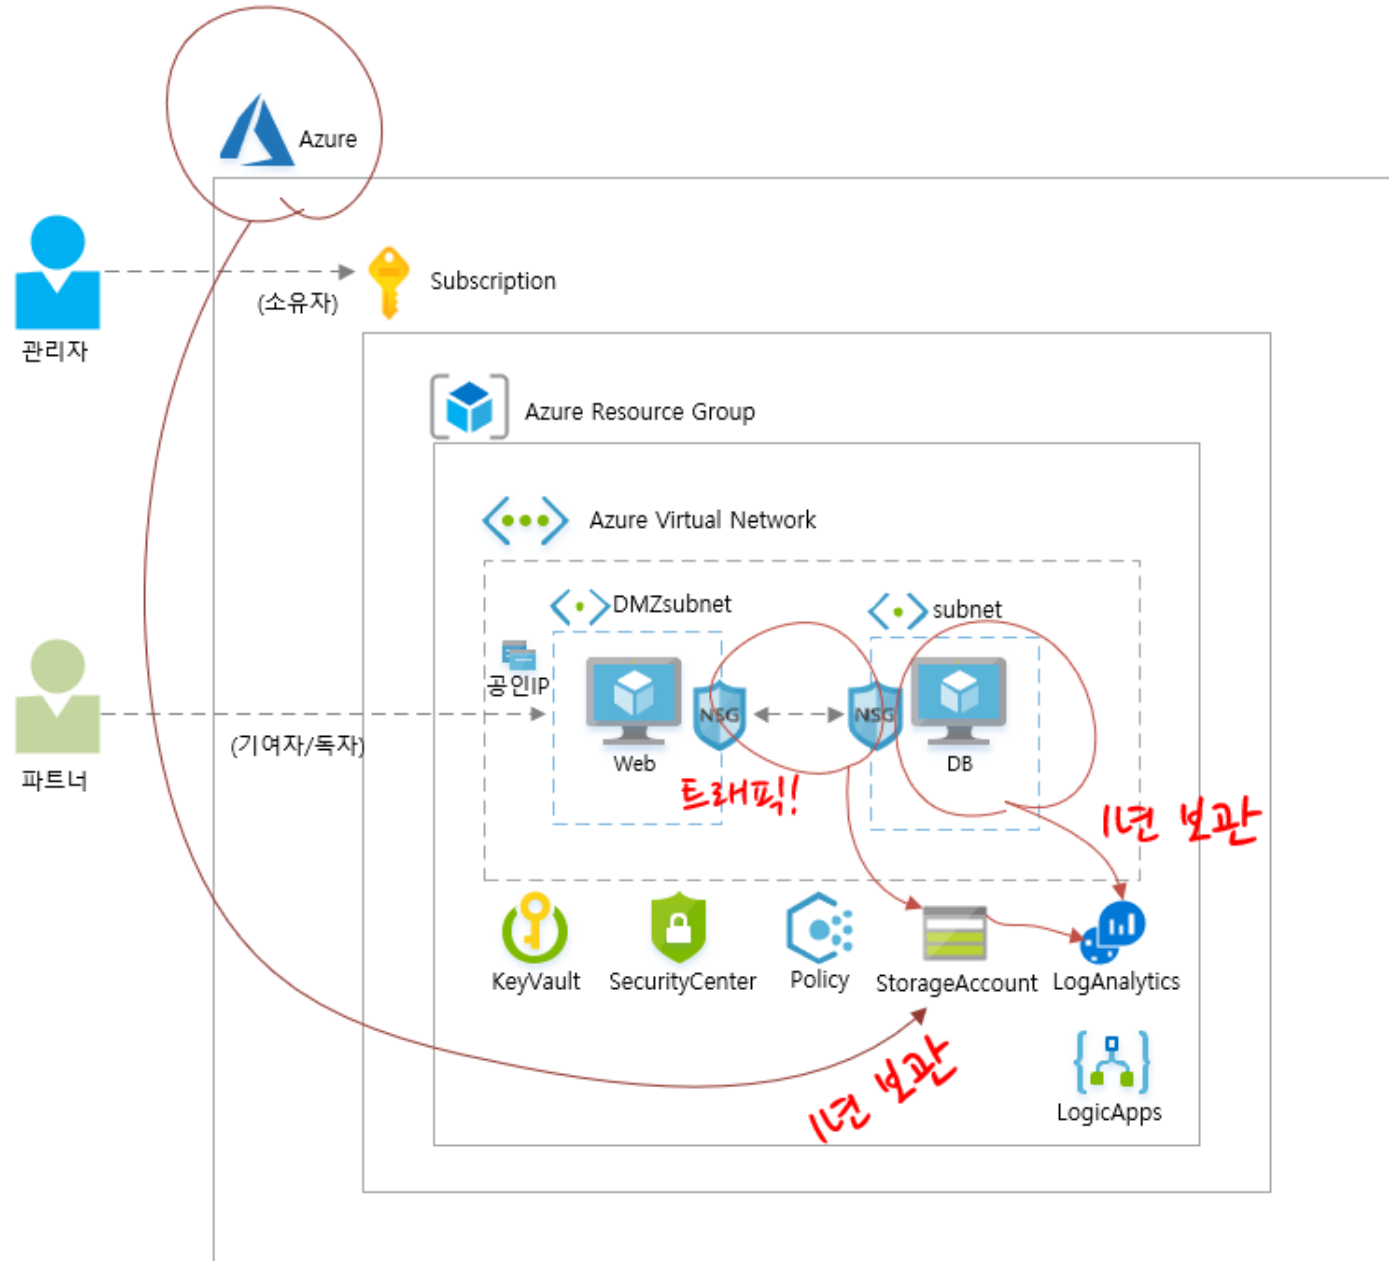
Azure

관리자

(소유자)

Subscription

Azure Resource Group

Azure Virtual Network

DMZsubnet

subnet

공인IP

파트너

(기여자/독자)

NSG

NSG

Web

DB

트래픽!

1년 보관

KeyVault

SecurityCenter

Policy

StorageAccount

LogAnalytics

LogicApps

1년 보관